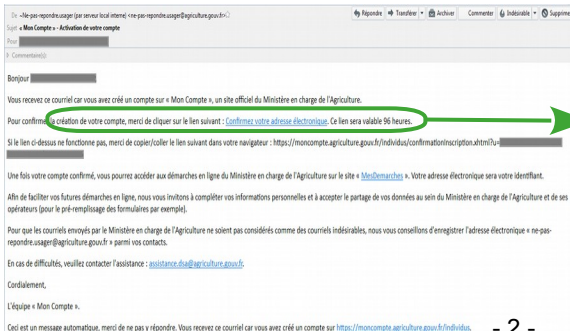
De «Ne-pas-repondre.usager (par serveur local interne) <ne-pas-repondre.usager@agriculture.gouv.fr>
Sujet « Mon Compte » - Activation de votre compte
Pour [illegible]

Répondre | Transférer | Archiver | Commenter | Indésirable | Supprimer

> Commentaire(s)

Bonjour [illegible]

Vous recevez ce courriel car vous avez créé un compte sur « Mon Compte », un site officiel du Ministère en charge de l'Agriculture.

Pour confirmer la création de votre compte, merci de cliquer sur le lien suivant : Confirmez votre adresse électronique. Ce lien sera valable 96 heures.

Si le lien ci-dessus ne fonctionne pas, merci de copier/coller le lien suivant dans votre navigateur : https://moncompte.agriculture.gouv.fr/individus/confirmationInscription.xhtml?u=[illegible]

Une fois votre compte confirmé, vous pourrez accéder aux démarches en ligne du Ministère en charge de l'Agriculture sur le site « MesDémarches ». Votre adresse électronique sera votre identifiant.

Afin de faciliter vos futures démarches en ligne, nous vous invitons à compléter vos informations personnelles et à accepter le partage de vos données au sein du Ministère en charge de l'Agriculture et de ses opérateurs (pour le pré-remplissage des formulaires par exemple).

Pour que les courriels envoyés par le Ministère en charge de l'Agriculture ne soient pas considérés comme des courriels indésirables, nous vous conseillons d'enregistrer l'adresse électronique « ne-pas-repondre.usager@agriculture.gouv.fr » parmi vos contacts.

En cas de difficultés, veuillez contacter l'assistance : assistance.dsa@agriculture.gouv.fr.

Cordialement,

L'équipe « Mon Compte ».

Ceci est un message automatique, merci de ne pas y répondre. Vous recevez ce courriel car vous avez créé un compte sur https://moncompte.agriculture.gouv.fr/individus.

- 2 -